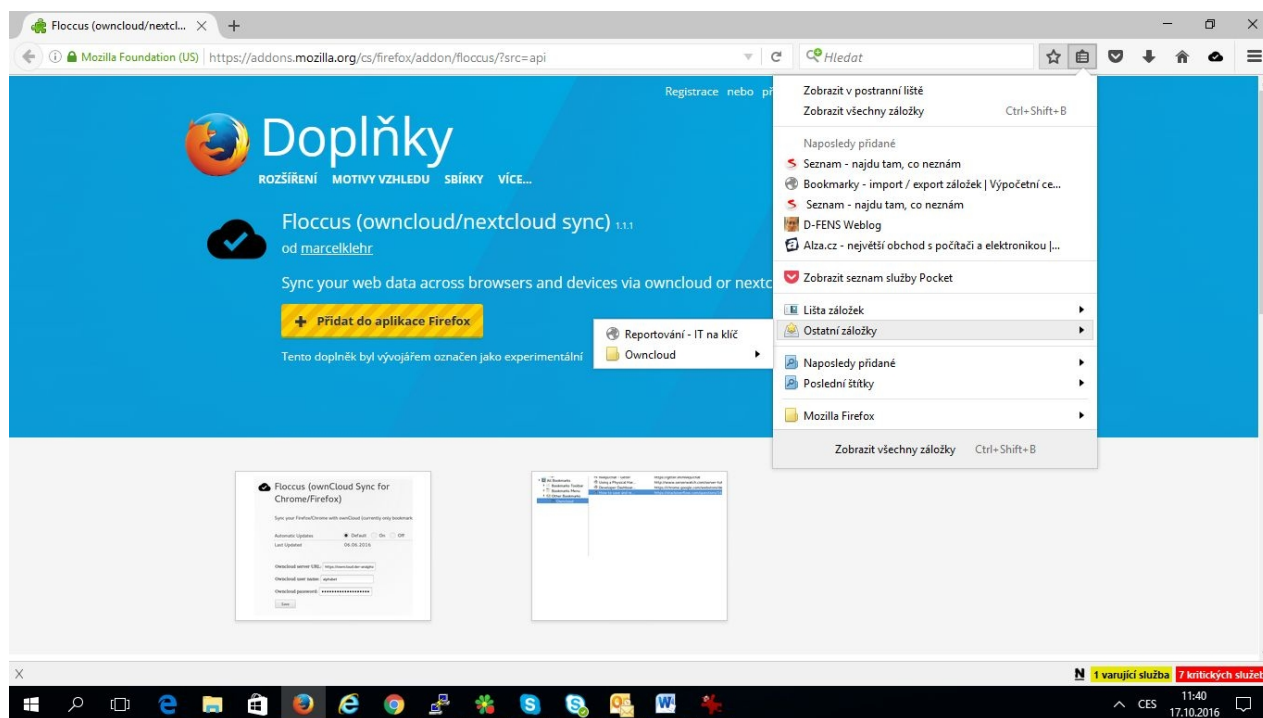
Floccus (owncloud/nextcl... × +

Mozilla Foundation (US) https://addons.mozilla.org/cs/firefox/addon/floccus/?src=api

Hledat

Registrace nebo př

Doplňky

ROZŠÍŘENÍ MOTIVY VZHLEDU SBÍRKY VÍCE...

Floccus (owncloud/nextcloud sync) 1.1.1

od marcelklehr

Sync your web data across browsers and devices via owncloud or nextc

Přidat do aplikace Firefox

Tento doplněk byl vývojářem označen jako experimentální

Reportování - IT na klíč

Owncloud

Zobrazit v postranní liště

Zobrazit všechny záložky Ctrl+Shift+B

Naposledy přidané

Seznam - najdu tam, co neznám

Bookmarky - import / export záložek | Výpočetní ce...

Seznam - najdu tam, co neznám

D-FENS Weblog

Alza.cz - největší obchod s počítači a elektronikou |...

Zobrazit seznam služby Pocket

Lišta záložek

Ostatní záložky

Naposledy přidané

Poslední štítky

Mozilla Firefox

Zobrazit všechny záložky Ctrl+Shift+B

Floccus (ownCloud Sync for Chrome/Firefox)

Sync your Firefox/Chrome with ownCloud (currently only bookmark

Automatic Updates Default On Off

Last Updated 04.06.2016

Owncloud server URL:

Owncloud user name:

Owncloud password:

Save

X

N 1 varující služba 7 kritických služeb

CES 11:40 17.10.2016